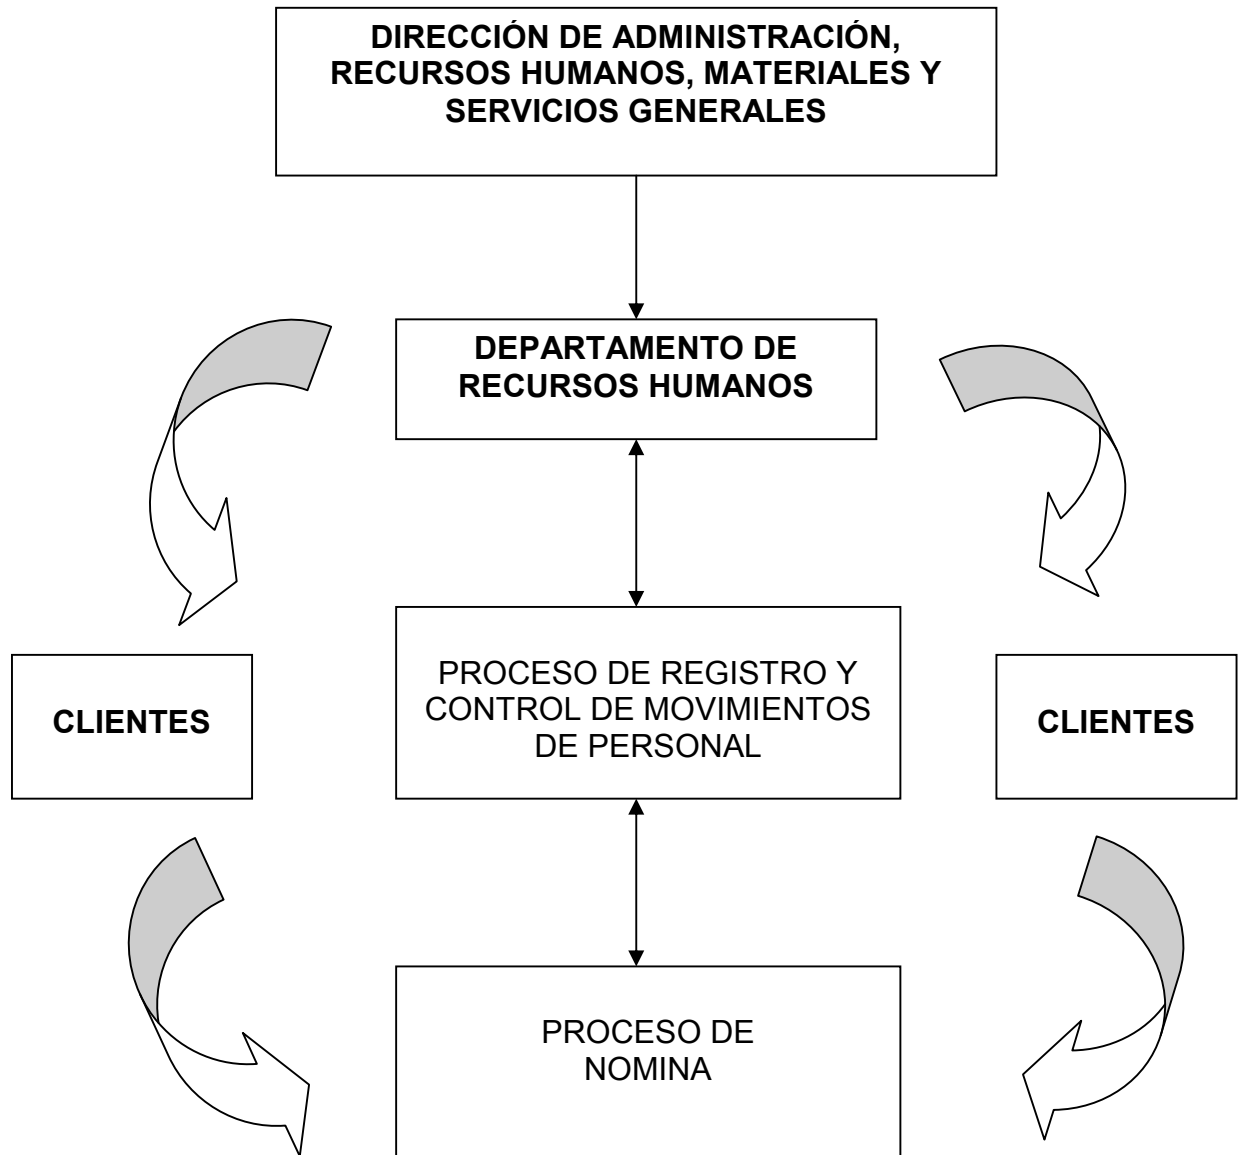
DIRECCIÓN DE ADMINISTRACIÓN, RECURSOS HUMANOS, MATERIALES Y SERVICIOS GENERALES

DEPARTAMENTO DE RECURSOS HUMANOS

CLIENTES

PROCESO DE REGISTRO Y CONTROL DE MOVIMIENTOS DE PERSONAL

CLIENTES

PROCESO DE NOMINA